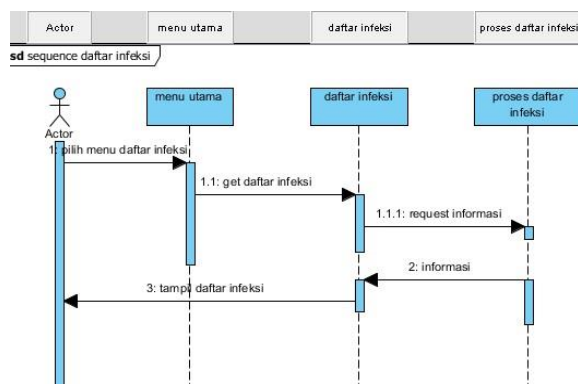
Actor
menu utama
daftar infeksi
proses daftar infeksi

sd sequence daftar infeksi

Actor
menu utama
daftar infeksi
proses daftar infeksi

1: pilih menu daftar infeksi
1.1: get daftar infeksi
1.1.1: request informasi
2: informasi
3: tampil daftar infeksi